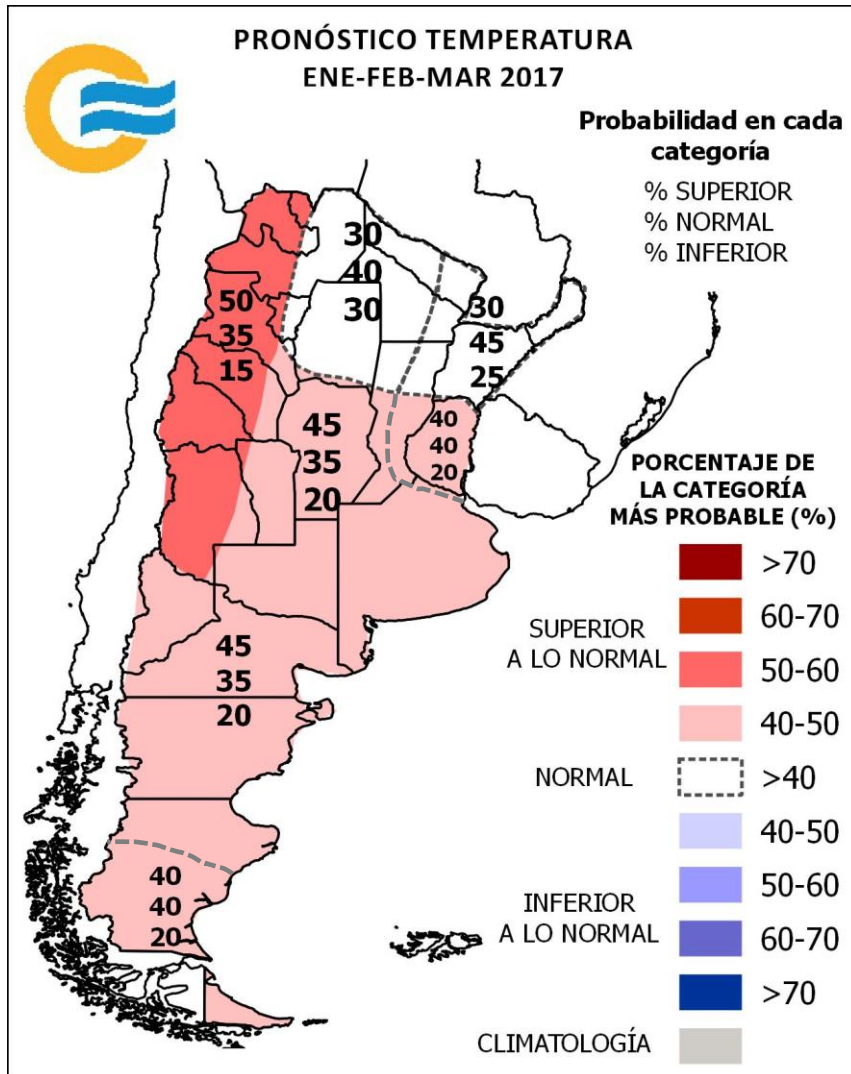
PRONÓSTICO TEMPERATURA
ENE-FEB-MAR 2017

Probabilidad en cada categoría
% SUPERIOR
% NORMAL
% INFERIOR

30
40
30

50
35
15

30
45
25

45
35
20

40
40
20

45
35
20

40
40
20

PORCENTAJE DE LA CATEGORÍA MÁS PROBABLE (%)

SUPERIOR A LO NORMAL
>70
60-70
50-60
40-50

NORMAL
>40

INFERIOR A LO NORMAL
40-50
50-60
60-70
>70

CLIMATOLOGÍA